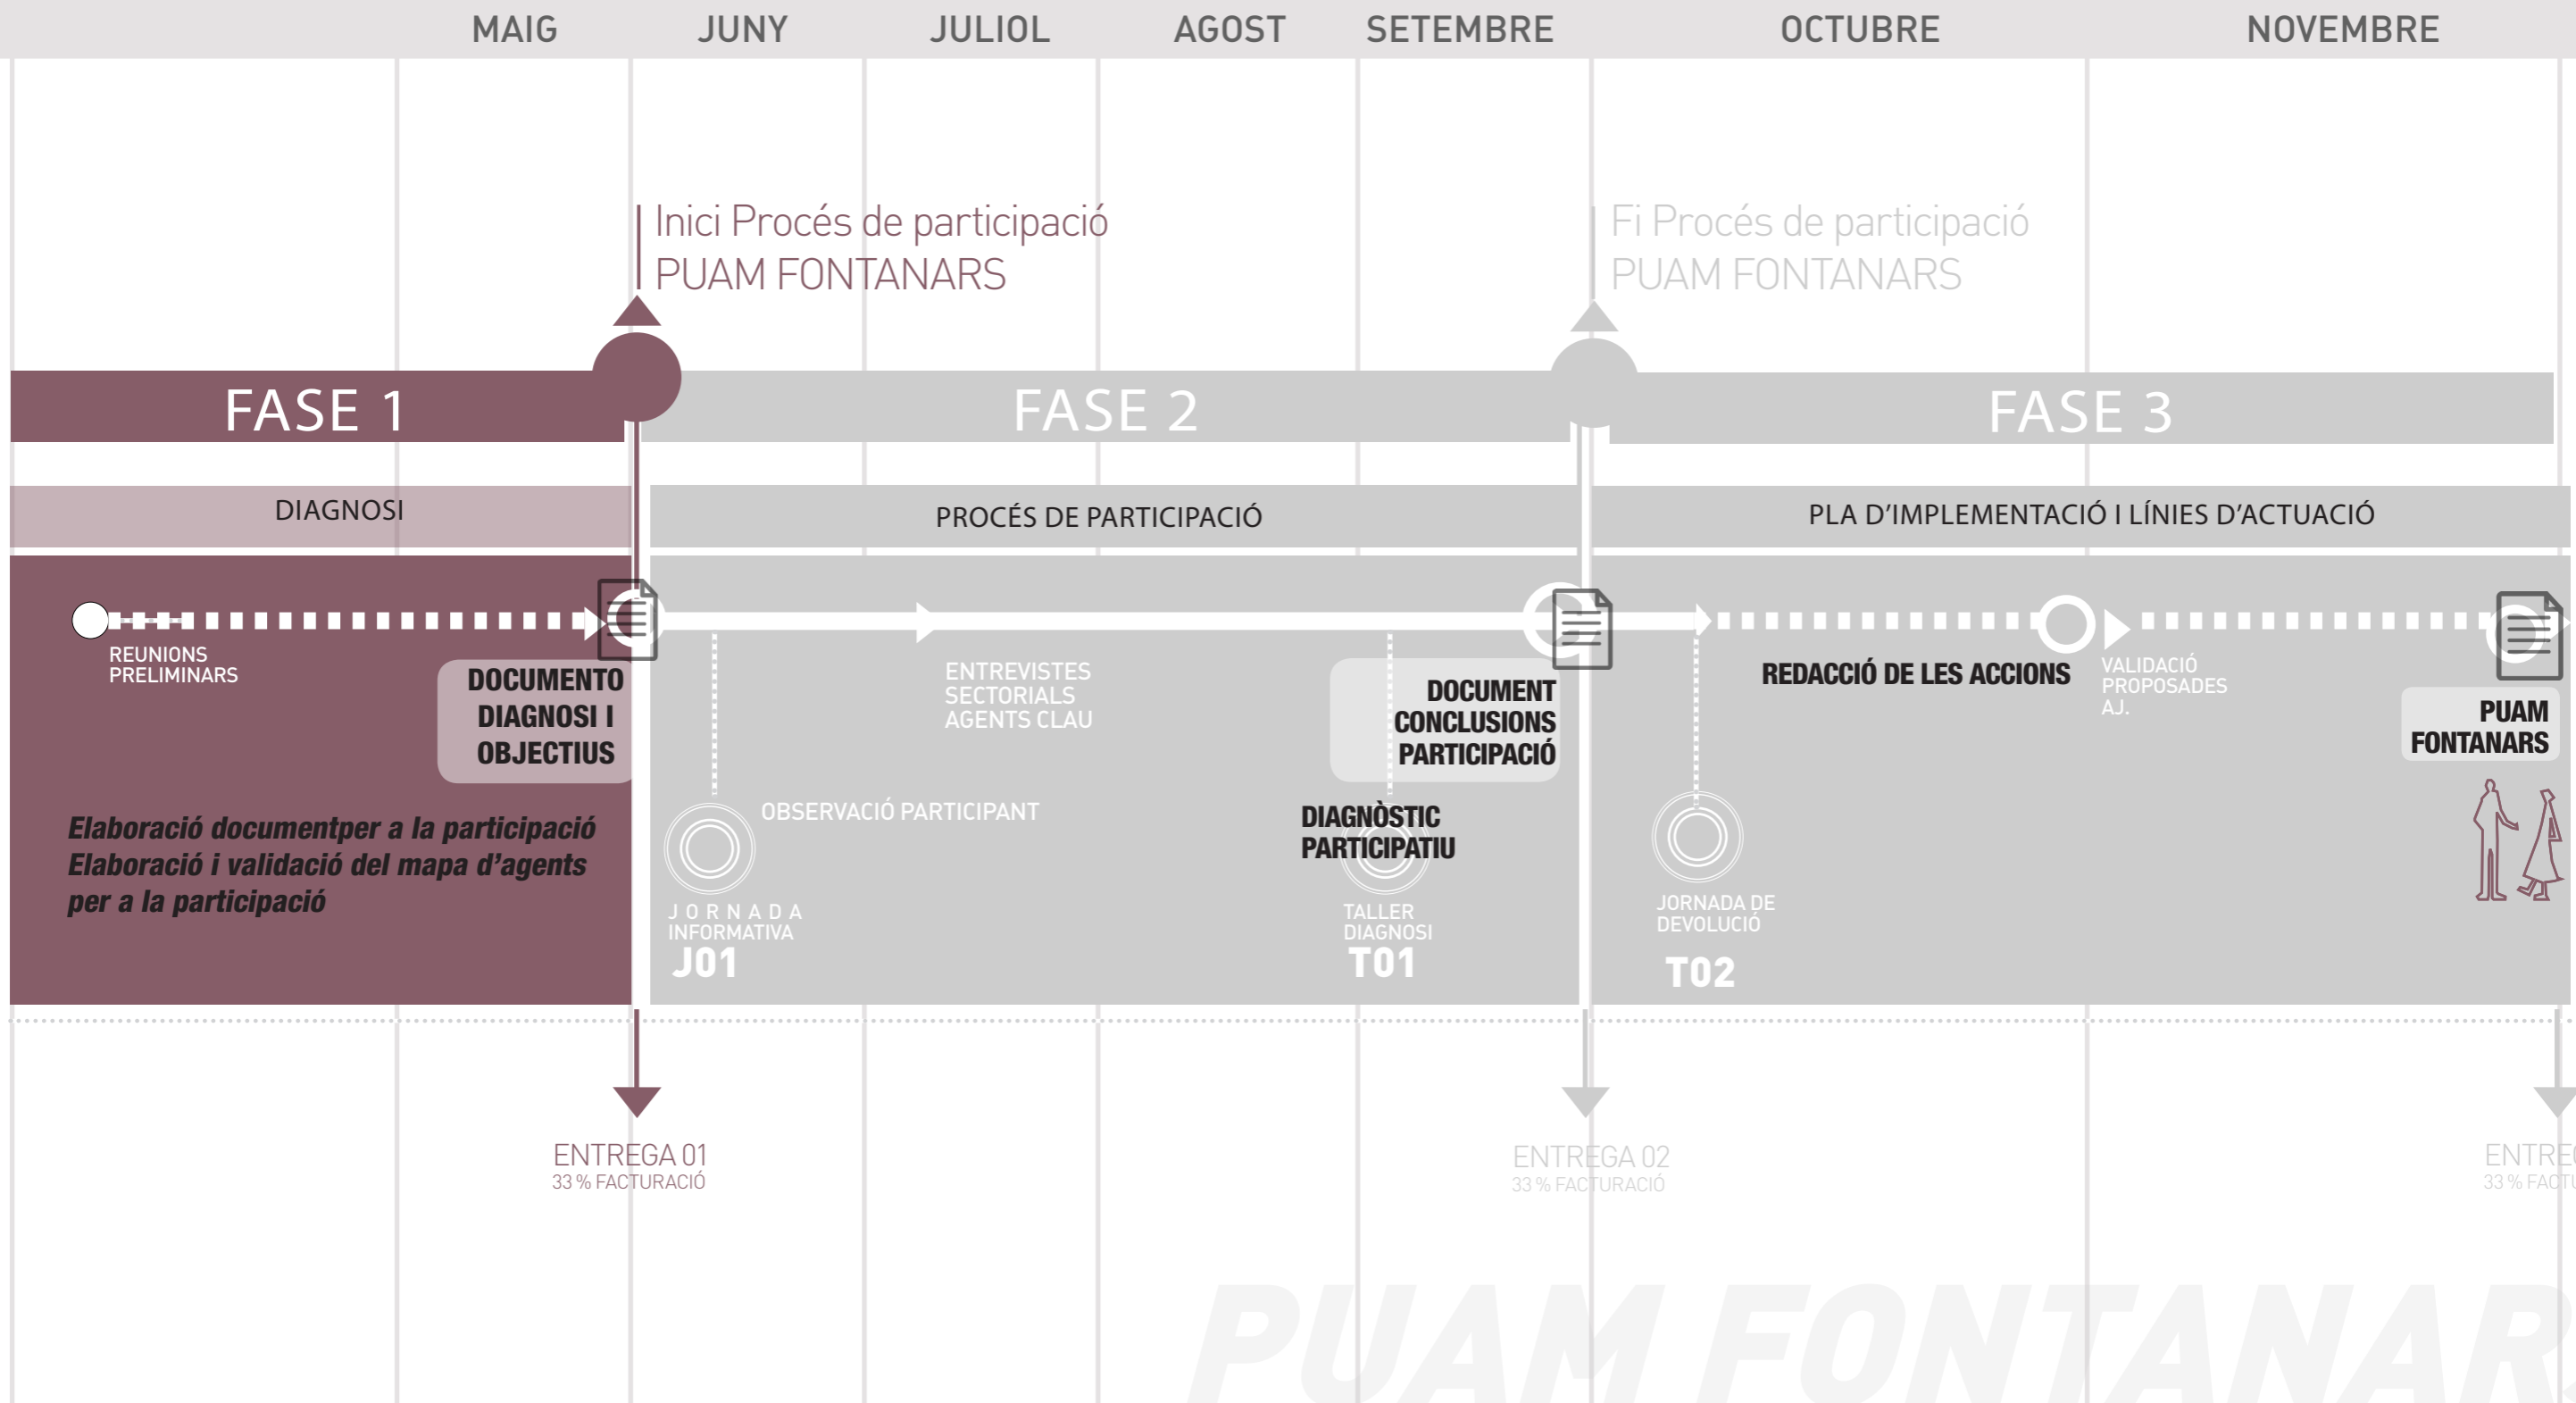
MAIG JUNY JULIOL AGOST SETEMBRE OCTUBRE NOVEMBRE

Inici Procés de participació
PUAM FONTANARS

Fi Procés de participació
PUAM FONTANARS

FASE 1

FASE 2

FASE 3

DIAGNOSI

PROCÉS DE PARTICIPACIÓ

PLA D'IMPLEMENTACIÓ I LÍNIES D'ACTUACIÓ

REUNIONS PRELIMINARS

DOCUMENTO DIAGNOSI I OBJECTIUS

Elaboració documentper a la participació
Elaboració i validació del mapa d'agents per a la participació

ENTREVISTES SECTORIALS AGENTS CLAU

OBSERVACIÓ PARTICIPANT

J O R N A D A INFORMATIVA
J01

DOCUMENT CONCLUSIONS PARTICIPACIÓ

DIAGNÒSTIC PARTICIPATIU

TALLER DIAGNOSI
T01

REDACCIÓ DE LES ACCIONS

VALIDACIÓ PROPOSADES AJ.

PUAM FONTANARS

JORNADA DE DEVOLUCIÓ
T02

ENTREGA 01
33 % FACTURACIÓ

ENTREGA 02
33 % FACTURACIÓ

ENTRE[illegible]
33 % FACT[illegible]

PUAM FONTANAR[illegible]